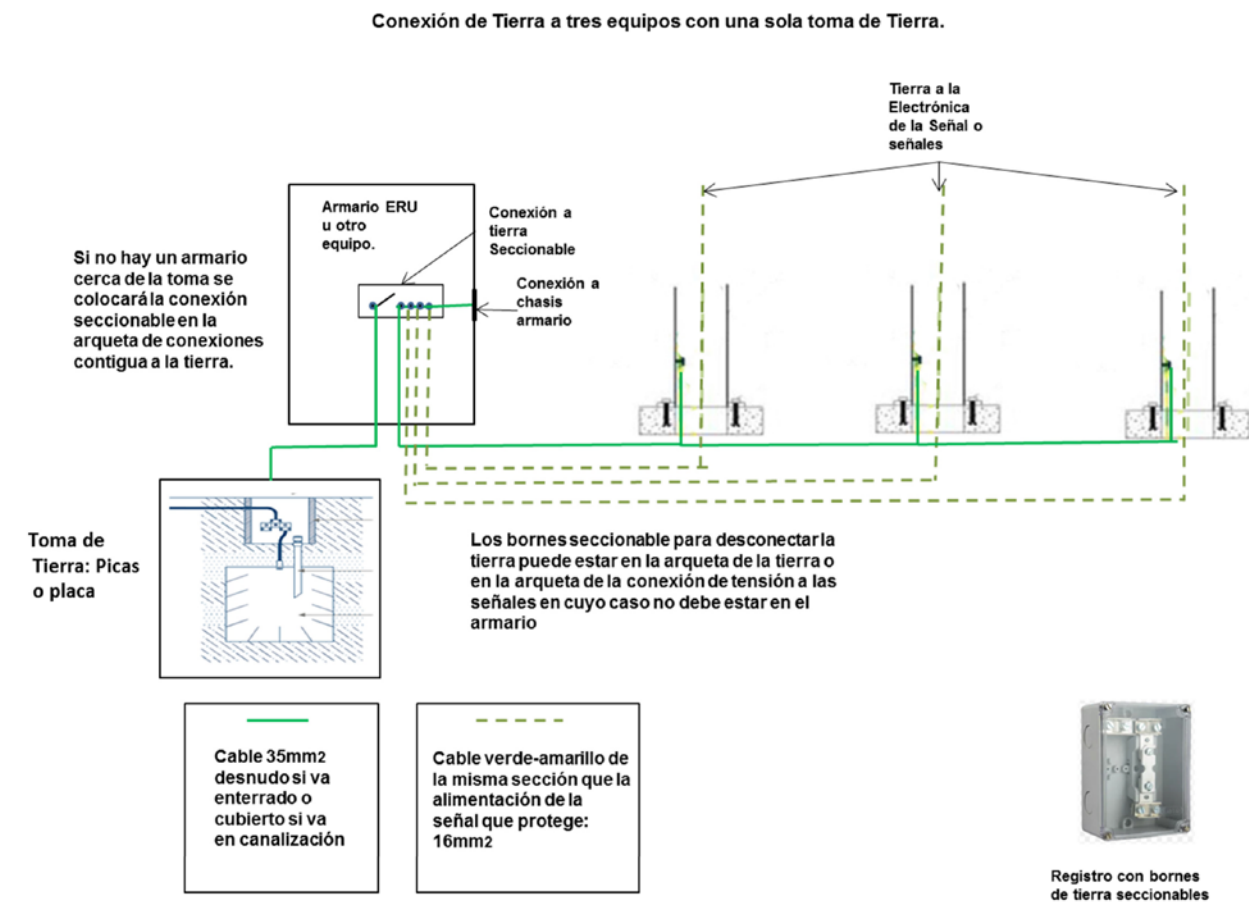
Conexión de Tierra a tres equipos con una sola toma de Tierra.

Tierra a la Electrónica de la Señal o señales

Armario ERU u otro equipo.

Conexión a tierra Seccionable

Conexión a chasis armario

Si no hay un armario cerca de la toma se colocará la conexión seccionable en la arqueta de conexiones contigua a la tierra.

Toma de Tierra: Picas o placa

Los bornes seccionable para desconectar la tierra puede estar en la arqueta de la tierra o en la arqueta de la conexión de tensión a las señales en cuyo caso no debe estar en el armario

Cable 35mm2 desnudo si va enterrado o cubierto si va en canalización

Cable verde-amarillo de la misma sección que la alimentación de la señal que protege: 16mm2

Registro con bornes de tierra seccionables